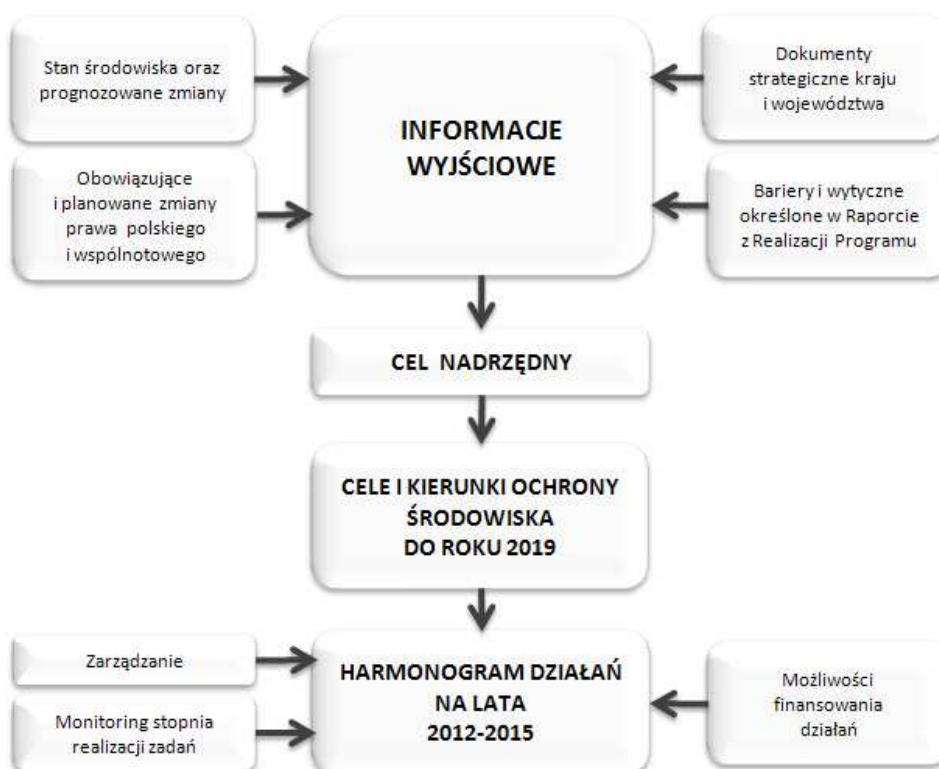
Stan środowiska oraz prognozowane zmiany

Obowiązujące i planowane zmiany prawa polskiego i wspólnotowego

INFORMACJE WYJŚCIOWE

Dokumenty strategiczne kraju i województwa

Bariery i wytyczne określone w Raporcie z Realizacji Programu

CEL NADRZĘDNY

CELE I KIERUNKI OCHRONY ŚRODOWISKA DO ROKU 2019

Zarządzanie

Monitoring stopnia realizacji zadań

HARMONOGRAM DZIAŁAŃ NA LATA 2012-2015

Możliwości finansowania działań